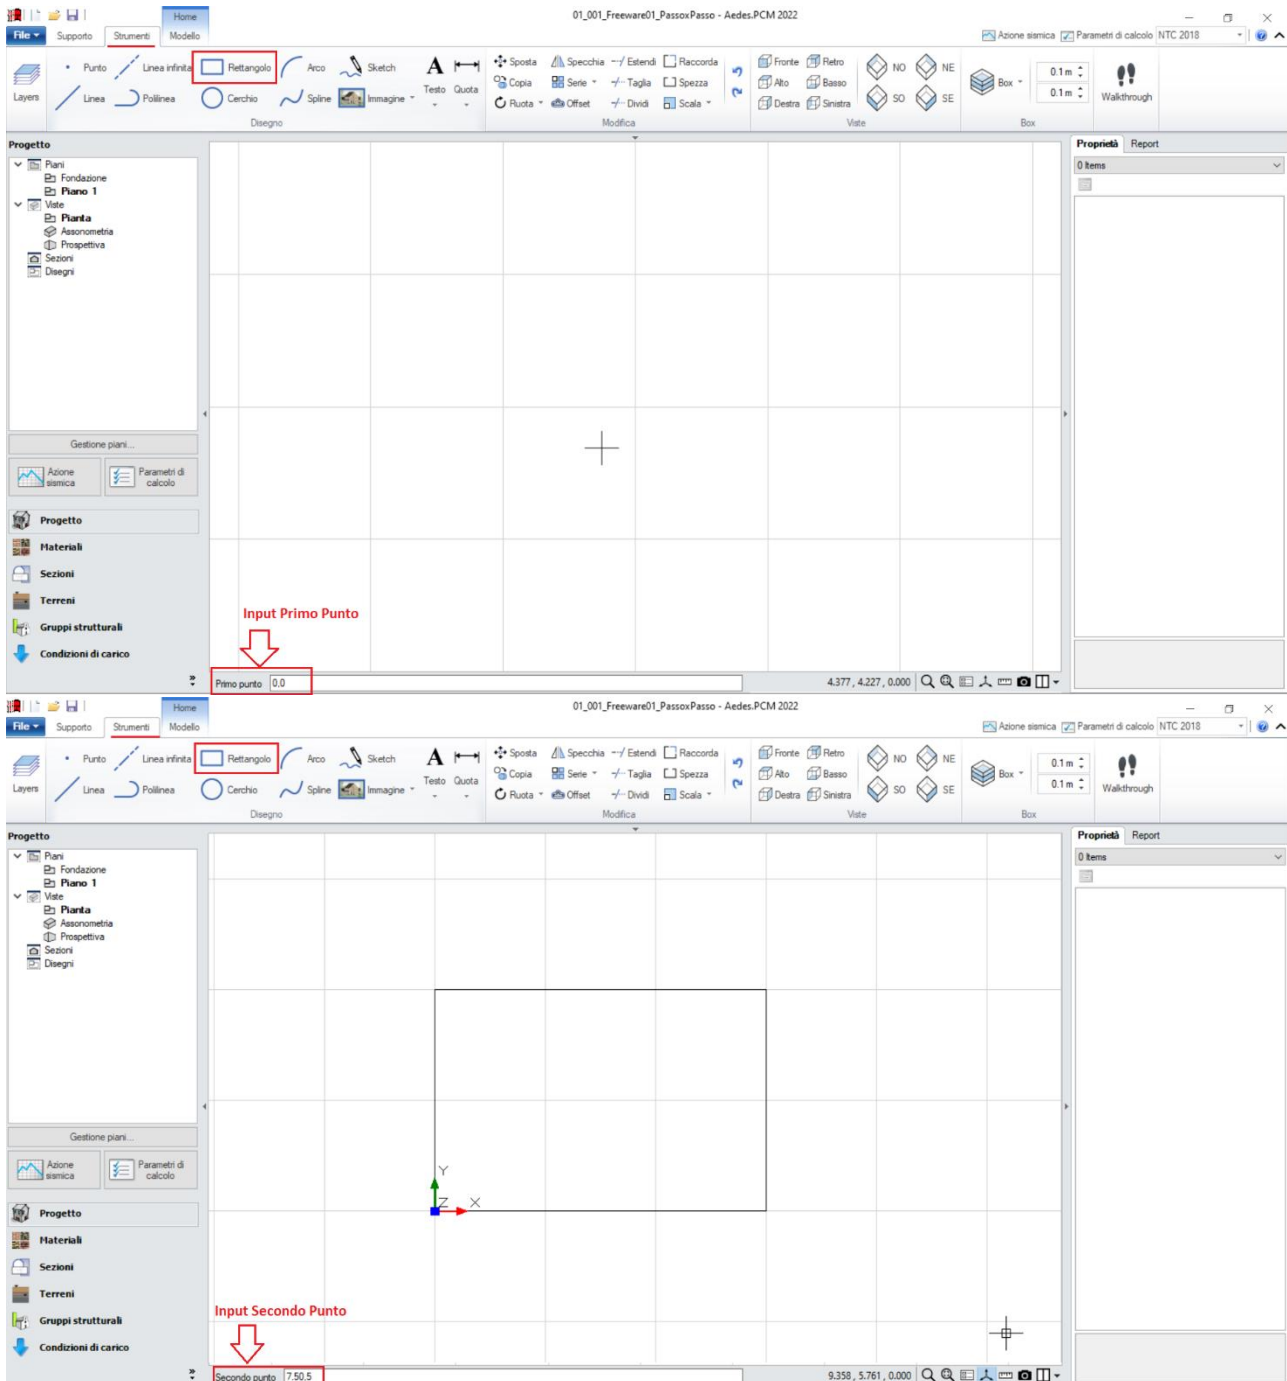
Home
01_001_Freeware01_PassoxPasso - Aedes.PCM 2022
File
Supporto
Strumenti
Modello
Azione sismica
Parametri di calcolo
NTC 2018
Layers
Punto
Linea infinita
Rettangolo
Arco
Sketch
Linea
Polilinea
Cerchio
Spline
Immagine
Testo
Quota
Disegno
Sposta
Specchia
Estendi
Raccorda
Copia
Serie
Taglia
Spezza
Ruota
Offset
Dividi
Scala
Modifica
Fronte
Retro
Alto
Basso
Destra
Sinistra
Viste
NO
NE
SO
SE
Box
0.1 m
0.1 m
Box
Walkthrough
Progetto
Piani
Fondazione
Piano 1
Viste
Pianta
Assonometria
Prospettiva
Sezioni
Disegni
Gestione piani...
Azione sismica
Parametri di calcolo
Progetto
Materiali
Sezioni
Terreni
Gruppi strutturali
Condizioni di carico
Proprietà
Report
0 Items
Input Primo Punto
Primo punto
0,0
4.377 , 4.227 , 0.000

Home
01_001_Freeware01_PassoxPasso - Aedes.PCM 2022
File
Supporto
Strumenti
Modello
Azione sismica
Parametri di calcolo
NTC 2018
Layers
Punto
Linea infinita
Rettangolo
Arco
Sketch
Linea
Polilinea
Cerchio
Spline
Immagine
Testo
Quota
Disegno
Sposta
Specchia
Estendi
Raccorda
Copia
Serie
Taglia
Spezza
Ruota
Offset
Dividi
Scala
Modifica
Fronte
Retro
Alto
Basso
Destra
Sinistra
Viste
NO
NE
SO
SE
Box
0.1 m
0.1 m
Box
Walkthrough
Progetto
Piani
Fondazione
Piano 1
Viste
Pianta
Assonometria
Prospettiva
Sezioni
Disegni
Gestione piani...
Azione sismica
Parametri di calcolo
Progetto
Materiali
Sezioni
Terreni
Gruppi strutturali
Condizioni di carico
Proprietà
Report
0 Items
Y
Z
X
Input Secondo Punto
Secondo punto
7.50,5
9.358 , 5.761 , 0.000